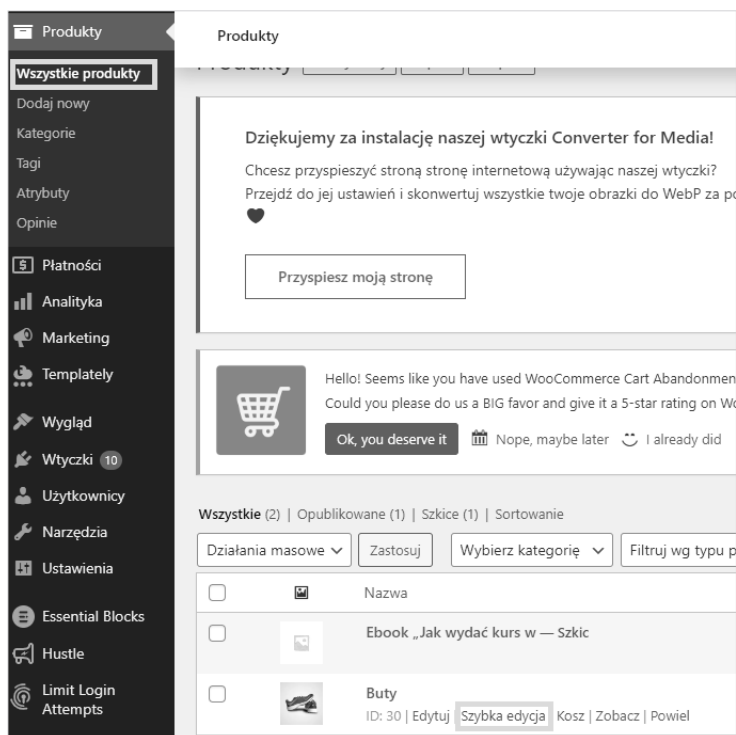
Produkty
Wszystkie produkty
Dodaj nowy
Kategorie
Tagi
Atrybuty
Opinie
Płatności
Analityka
Marketing
Templately
Wygląd
Wtyczki 10
Użytkownicy
Narzędzia
Ustawienia
Essential Blocks
Hustle
Limit Login Attempts

Produkty

Dziękujemy za instalację naszej wtyczki Converter for Media!

Chcesz przyspieszyć stronę stronę internetową używając naszej wtyczki? Przejdź do jej ustawień i skonwertuj wszystkie twoje obrazki do WebP za po

Przyspiesz moją stronę

Hello! Seems like you have used WooCommerce Cart Abandonmen
Could you please do us a BIG favor and give it a 5-star rating on Wo

Ok, you deserve it
Nope, maybe later
I already did

Wszystkie (2) | Opublikowane (1) | Szkice (1) | Sortowanie

Działania masowe
Zastosuj
Wybierz kategorię
Filtruj wg typu p

Nazwa

Ebook „Jak wydać kurs w — Szkic

Buty
ID: 30 | Edytuj | Szybka edycja | Kosz | Zobacz | Powiel